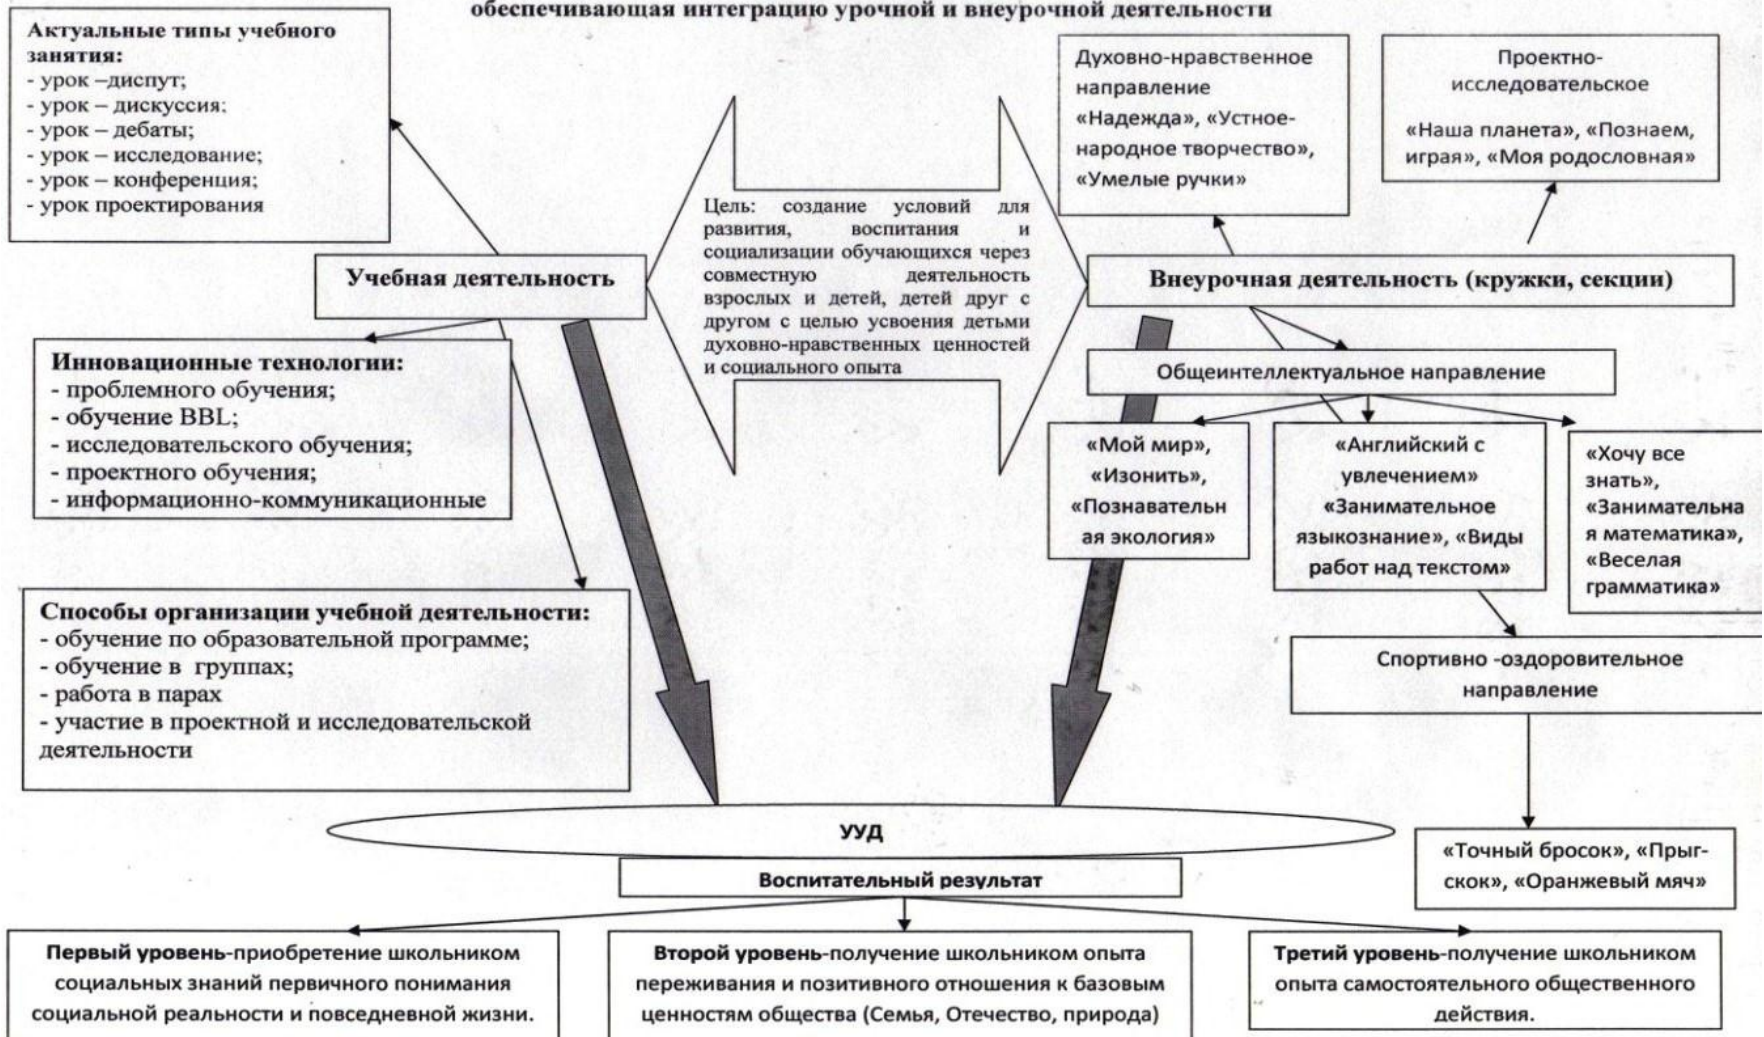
обеспечивающая интеграцию урочной и внеурочной деятельности

Актуальные типы учебного занятия:
- урок –диспут;
- урок – дискуссия;
- урок – дебаты;
- урок – исследование;
- урок – конференция;
- урок проектирования

Учебная деятельность

Инновационные технологии:
- проблемного обучения;
- обучение BBL;
- исследовательского обучения;
- проектного обучения;
- информационно-коммуникационные

Способы организации учебной деятельности:
- обучение по образовательной программе;
- обучение в группах;
- работа в парах
- участие в проектной и исследовательской деятельности

Цель: создание условий для развития, воспитания и социализации обучающихся через совместную деятельность взрослых и детей, детей друг с другом с целью усвоения детьми духовно-нравственных ценностей и социального опыта

Духовно-нравственное направление «Надежда», «Устное-народное творчество», «Умелые ручки»

Проектно-исследовательское
«Наша планета», «Познаем, играя», «Моя родословная»

Внеурочная деятельность (кружки, секции)

Общеинтеллектуальное направление

«Мой мир», «Изонить», «Познавательная экология»

«Английский с увлечением» «Занимательное языкознание», «Виды работ над текстом»

«Хочу все знать», «Занимательная математика», «Веселая грамматика»

Спортивно -оздоровительное направление

«Точный бросок», «Прыг-скок», «Оранжевый мяч»

УУД

Воспитательный результат

Первый уровень-приобретение школьником социальных знаний первичного понимания социальной реальности и повседневной жизни.

Второй уровень-получение школьником опыта переживания и позитивного отношения к базовым ценностям общества (Семья, Отечество, природа)

Третий уровень-получение школьником опыта самостоятельного общественного действия.